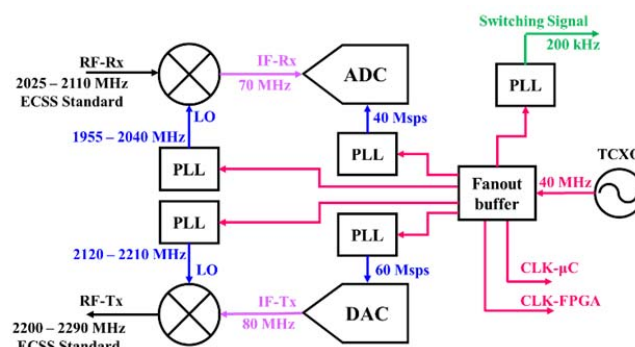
Switching Signal
200 kHz
RF-Rx
2025 – 2110 MHz
ECSS Standard
IF-Rx
70 MHz
ADC
PLL
LO
40 Msps
1955 – 2040 MHz
PLL
PLL
TCXO
Fanout buffer
40 MHz
PLL
PLL
2120 – 2210 MHz
LO
60 Msps
CLK-µC
RF-Tx
IF-Tx
DAC
CLK-FPGA
2200 – 2290 MHz
80 MHz
ECSS Standard